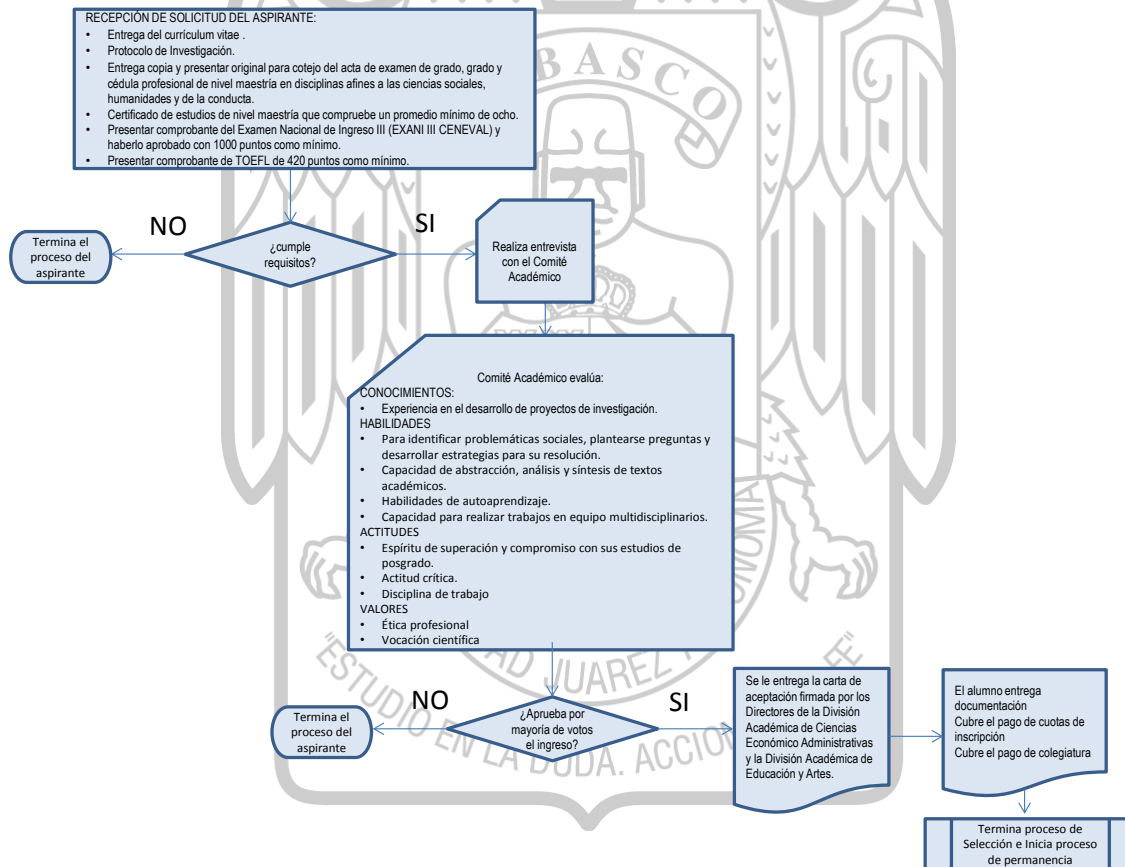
RECEPCIÓN DE SOLICITUD DEL ASPIRANTE:
- Entrega del currículum vitae .
- Protocolo de Investigación.
- Entrega copia y presentar original para cotejo del acta de examen de grado, grado y cédula profesional de nivel maestría en disciplinas afines a las ciencias sociales, humanidades y de la conducta.
- Certificado de estudios de nivel maestría que compruebe un promedio mínimo de ocho.
- Presentar comprobante del Examen Nacional de Ingreso III (EXANI III CENEVAL) y haberlo aprobado con 1000 puntos como mínimo.
- Presentar comprobante de TOEFL de 420 puntos como mínimo.

NO

SI

Termina el proceso del aspirante

¿cumple requisitos?

Realiza entrevista con el Comité Académico

Comité Académico evalúa:
CONOCIMIENTOS:
- Experiencia en el desarrollo de proyectos de investigación.
HABILIDADES
- Para identificar problemáticas sociales, plantearse preguntas y desarrollar estrategias para su resolución.
- Capacidad de abstracción, análisis y síntesis de textos académicos.
- Habilidades de autoaprendizaje.
- Capacidad para realizar trabajos en equipo multidisciplinarios.
ACTITUDES
- Espíritu de superación y compromiso con sus estudios de posgrado.
- Actitud crítica.
- Disciplina de trabajo
VALORES
- Ética profesional
- Vocación científica

NO

SI

Termina el proceso del aspirante

¿Aprueba por mayoría de votos el ingreso?

Se le entrega la carta de aceptación firmada por los Directores de la División Académica de Ciencias Económico Administrativas y la División Académica de Educación y Artes.

El alumno entrega documentación
Cubre el pago de cuotas de inscripción
Cubre el pago de colegiatura

Termina proceso de Selección e Inicia proceso de permanencia

TABASCO
"ESTUDIO EN LA DUDA. ACCIÓN EN LA FE"
JUAREZ AUTÓNOMA